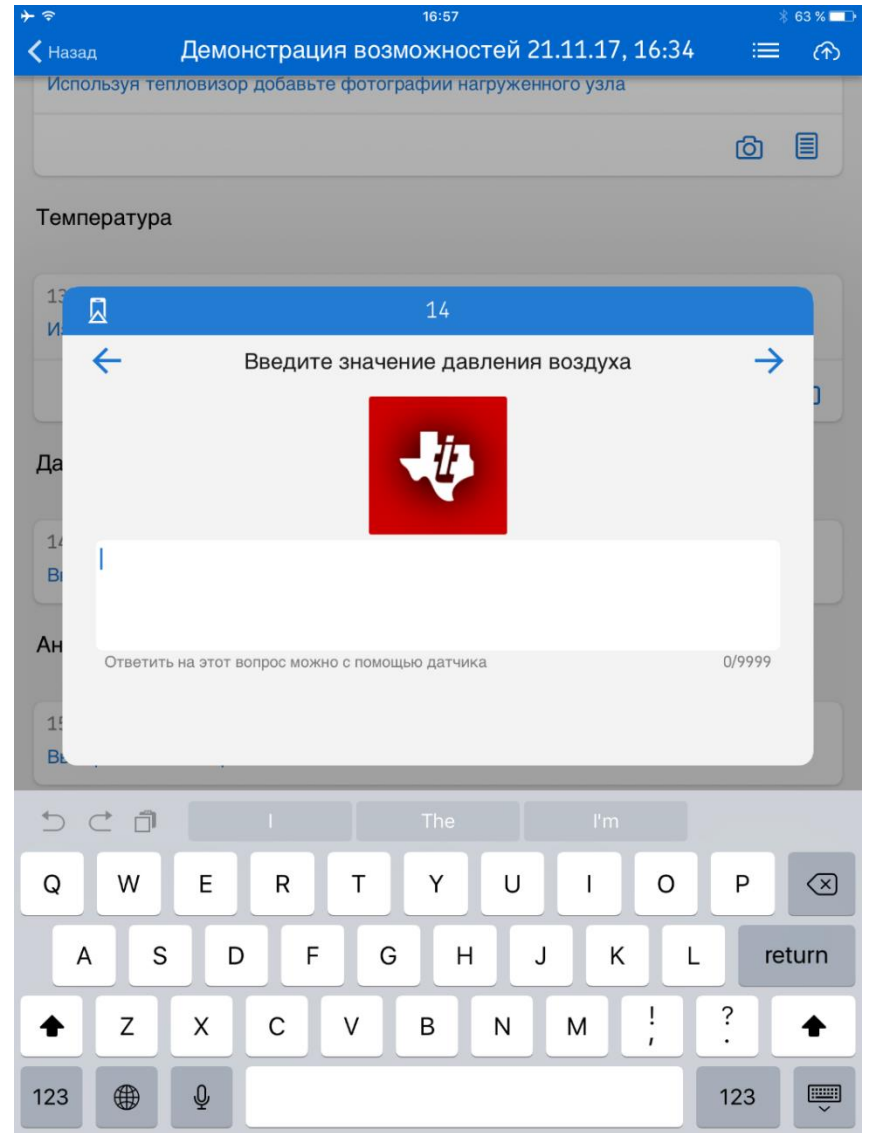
16:57
63 %
Назад
Демонстрация возможностей 21.11.17, 16:34
Используя тепловизор добавьте фотографии нагруженного узла

Температура

13
И

Да

14
Вв

Ан

15
Вь

14
Введите значение давления воздуха

Ответить на этот вопрос можно с помощью датчика
0/9999

I
The
I'm

Q W E R T Y U I O P
A S D F G H J K L return
Z X C V B N M ! , ? .
123
123